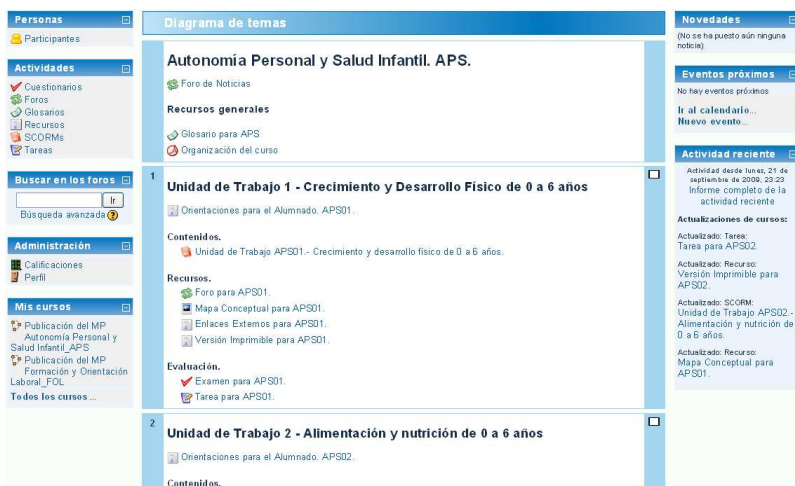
Personas
Participantes

Actividades
Cuestionarios
Foros
Glosarios
Recursos
SCORMs
Tareas

Buscar en los foros
Ir
Búsqueda avanzada

Administración
Calificaciones
Perfil

Mis cursos
Publicación del MP Autonomía Personal y Salud Infantil_APS
Publicación del MP Formación y Orientación Laboral_FOL
Todos los cursos...

Diagrama de temas

Autonomía Personal y Salud Infantil. APS.
Foro de Noticias
Recursos generales
Glosario para APS
Organización del curso

1
Unidad de Trabajo 1 - Crecimiento y Desarrollo Físico de 0 a 6 años
Orientaciones para el Alumnado. APS01.
Contenidos.
Unidad de Trabajo APS01.- Crecimiento y desarrollo físico de 0 a 6 años.
Recursos.
Foro para APS01.
Mapa Conceptual para APS01.
Enlaces Externos para APS01.
Versión Imprimible para APS01.
Evaluación.
Examen para APS01.
Tarea para APS01.

2
Unidad de Trabajo 2 - Alimentación y nutrición de 0 a 6 años
Orientaciones para el Alumnado. APS02.
Contenidos.

Novedades
(No se ha puesto aún ninguna noticia)

Eventos próximos
No hay eventos próximos
Ir al calendario...
Nuevo evento...

Actividad reciente
Actividad desde lunes, 21 de septiembre de 2009, 23:23
Informe completo de la actividad reciente
Actualizaciones de cursos:
Actualizado: Tarea:
Tarea para APS02.
Actualizado: Recurso:
Versión Imprimible para APS02.
Actualizado: SCORM:
Unidad de Trabajo APS02.- Alimentación y nutrición de 0 a 6 años.
Actualizado: Recurso:
Mapa Conceptual para APS01.